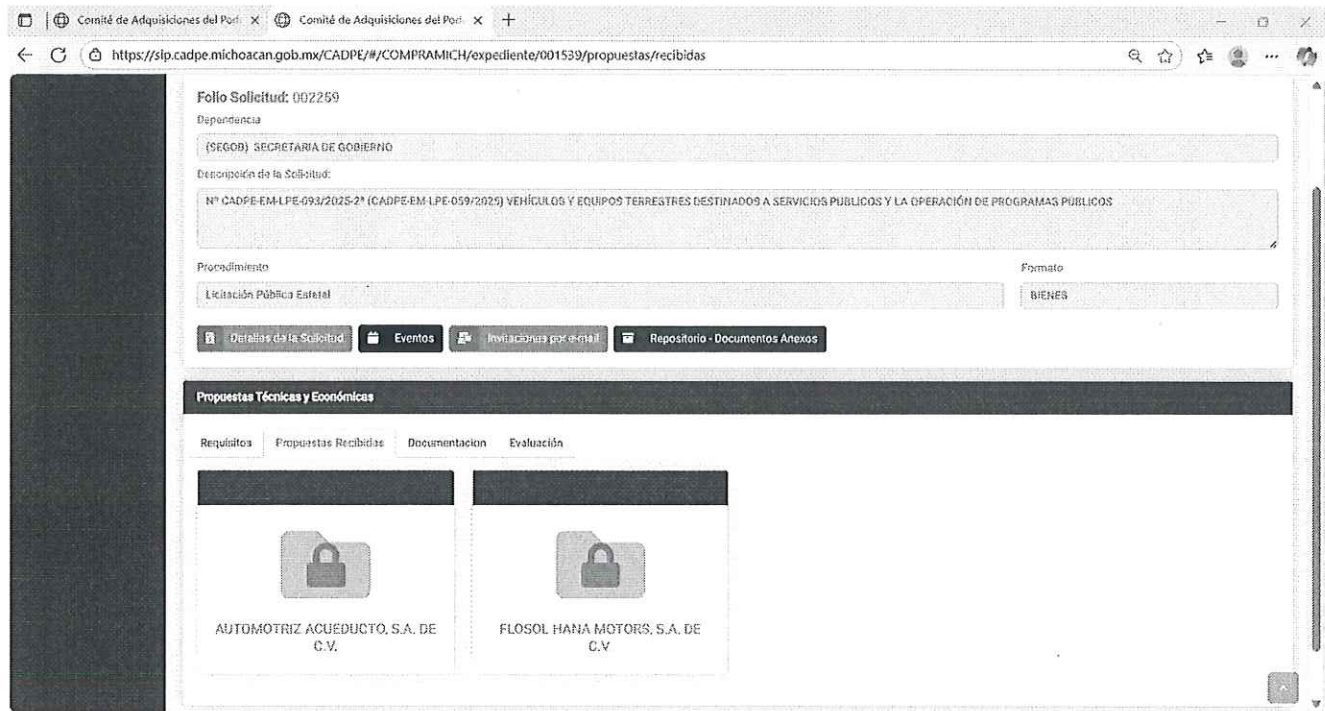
Comité de Adquisiciones del Pod ×
Comité de Adquisiciones del Pod ×
+

https://sip.cadpe.michoacan.gob.mx/CADPE/#/COMPRAMICH/expediente/001539/propuestas/recibidas

Folio Solicitud: 002259

Dependencia

(SEGOB) SECRETARIA DE GOBIERNO

Descripción de la Solicitud:

Nº CADPE-EM-LPE-093/2025-2ª (CADPE-EM-LPE-059/2025) VEHÍCULOS Y EQUIPOS TERRESTRES DESTINADOS A SERVICIOS PUBLICOS Y LA OPERACIÓN DE PROGRAMAS PUBLICOS

Procedimiento

Licitación Pública Estatal

Formato

BIENES

Detalles de la Solicitud
Eventos
Invitaciones por e-mail
Repositorio - Documentos Anexos

Propuestas Técnicas y Económicas

Requisitos
Propuestas Recibidas
Documentacion
Evaluación

AUTOMOTRIZ ACUEDUCTO, S.A. DE C.V.

FLOSOL HANA MOTORS, S.A. DE C.V